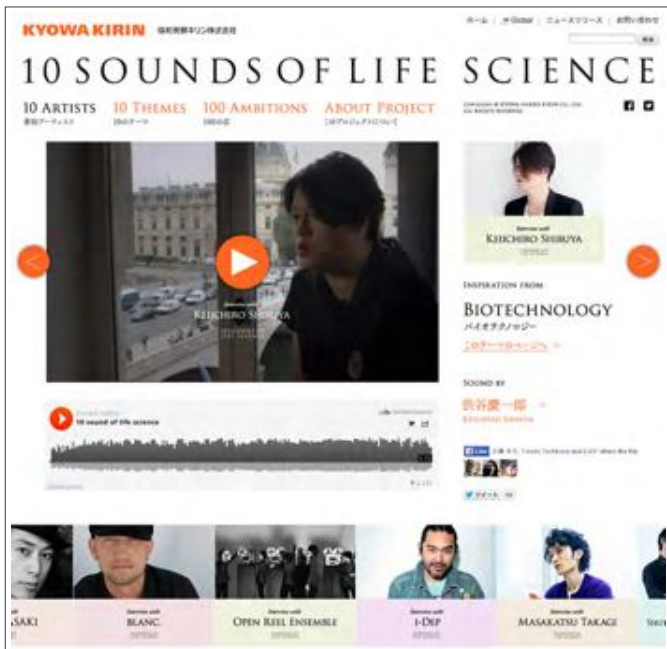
KYOWA KIRIN 協和発酵キリン株式会社

ホーム | Global | ニュースリリース | お問い合わせ

検索

10 SOUNDS OF LIFE SCIENCE

10 ARTISTS
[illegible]

10 THEMES
10のテーマ

100 AMBITIONS
100の志

ABOUT PROJECT
このプロジェクトについて

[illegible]

KEIICHIRO SHIBUYA

Interview with
KEIICHIRO SHIBUYA

INSPIRATION FROM

BIOTECHNOLOGY
バイオテクノロジー

このテーマのページへ

SOUND BY

渋谷慶一郎
Keiichiro Shibuya

10 sound of life science

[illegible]

ツイート

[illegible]SAKI

Interview with
BLANC.

Interview with
OPEN REEL ENSEMBLE

Interview with
I-DEP

Interview with
MASAKATSU TAKAGI

SHU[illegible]